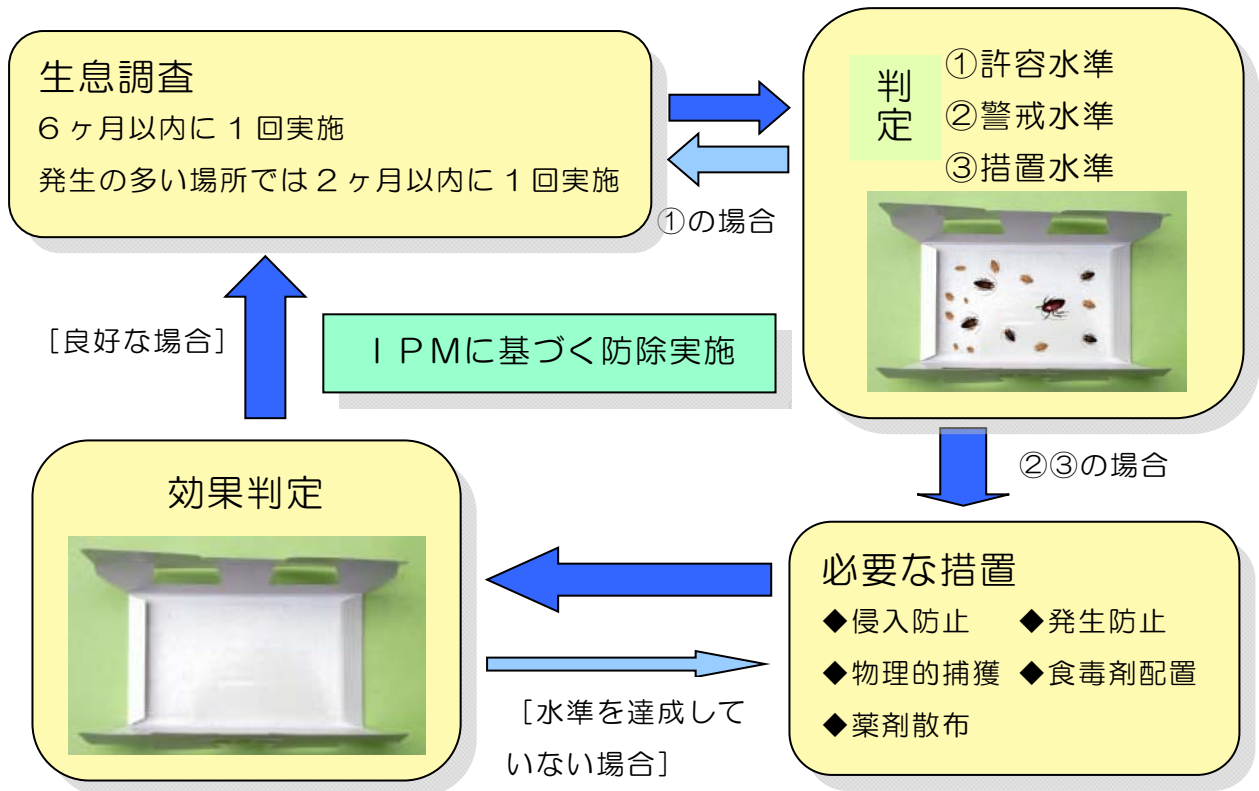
生息調査
6ヶ月以内に1回実施
発生の多い場所では2ヶ月以内に1回実施

判定
①許容水準
②警戒水準
③措置水準

①の場合

［良好な場合］

IPMに基づく防除実施

②③の場合

効果判定

必要な措置
◆侵入防止　◆発生防止
◆物理的捕獲　◆食毒剤配置
◆薬剤散布

［水準を達成していない場合］